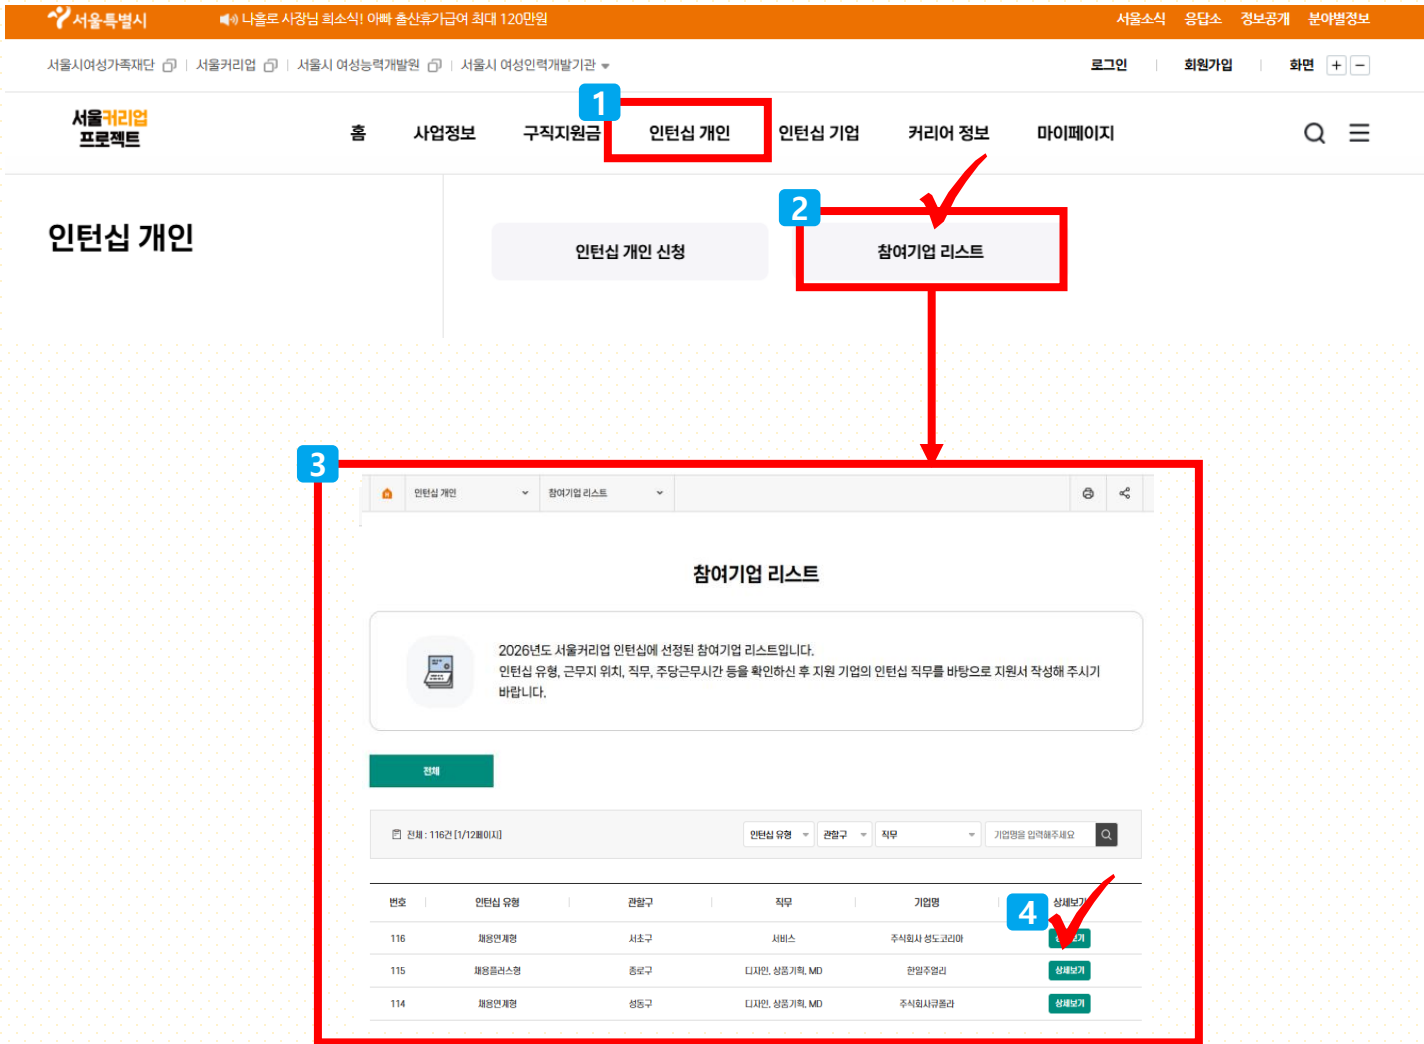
서울특별시 나홀로 사장님 희소식! 아빠 출산휴가급여 최대 120만원 서울소식 응답소 정보공개 분야별정보

서울시여성가족재단 | 서울커리업 | 서울시 여성능력개발원 | 서울시 여성인력개발기관 로그인 회원가입 화면 + −

서울커리업 프로젝트

홈 사업정보 구직지원금 1 인턴십 개인 인턴십 기업 커리어 정보 마이페이지

인턴십 개인

인턴십 개인 신청 2 참여기업 리스트

3

인턴십 개인 참여기업 리스트

참여기업 리스트

2026년도 서울커리업 인턴십에 선정된 참여기업 리스트입니다.
인턴십 유형, 근무지 위치, 직무, 주당근무시간 등을 확인하신 후 지원 기업의 인턴십 직무를 바탕으로 지원서 작성해 주시기 바랍니다.

전체

전체 : 116건 [1/12페이지] 인턴십 유형 관할구 직무 기업명을 입력해주세요

| 번호 | 인턴십 유형 | 관할구 | 직무 | 기업명 | 상세보기 |
|---|---|---|---|---|---|
| 116 | 채용연계형 | 서초구 | 서비스 | 주식회사 성도코리아 | 상세보기 |
| 115 | 채용플러스형 | 종로구 | 디자인, 상품기획, MD | 한일주얼리 | 상세보기 |
| 114 | 채용연계형 | 성동구 | 디자인, 상품기획, MD | 주식회사규플라 | 상세보기 |

4